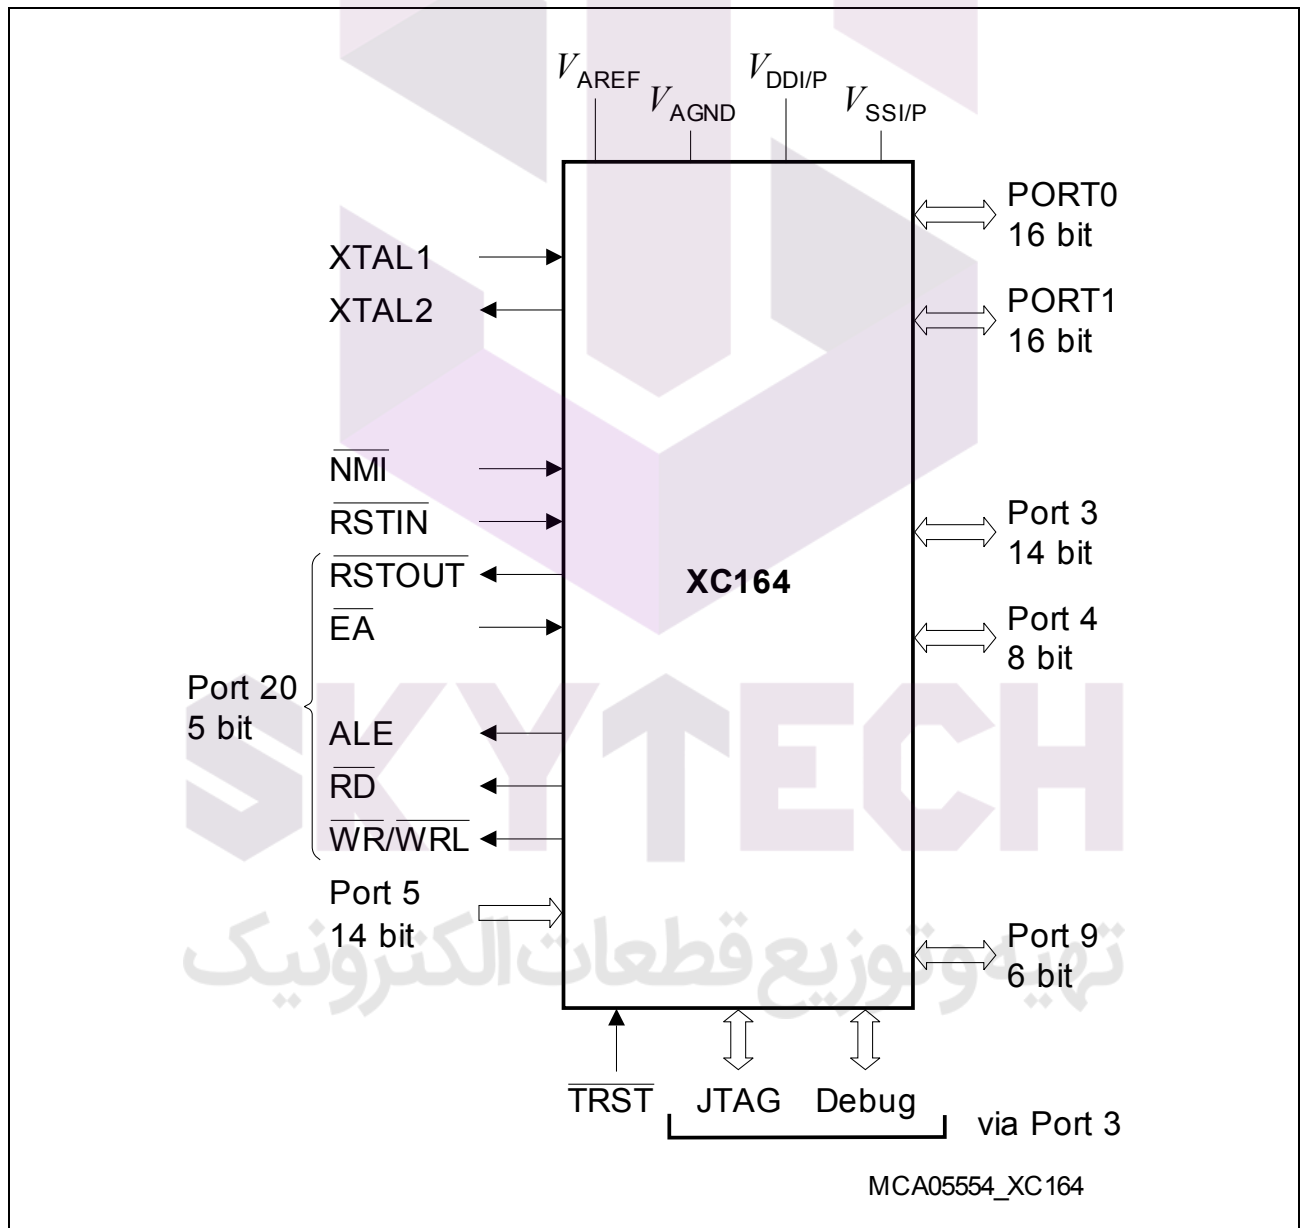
$V_{AREF}$ $V_{AGND}$ $V_{DDI/P}$ $V_{SSI/P}$

PORT0
16 bit

PORT1
16 bit

XTAL1

XTAL2

$\overline{NMI}$

$\overline{RSTIN}$

$\overline{RSTOUT}$

$\overline{EA}$

Port 20
5 bit

ALE

$\overline{RD}$

$\overline{WR}/\overline{WRL}$

XC164

Port 3
14 bit

Port 4
8 bit

Port 5
14 bit

Port 9
6 bit

SKYTECH

تهیه و توزیع قطعات الکترونیک

$\overline{TRST}$ JTAG Debug via Port 3

MCA05554_XC164